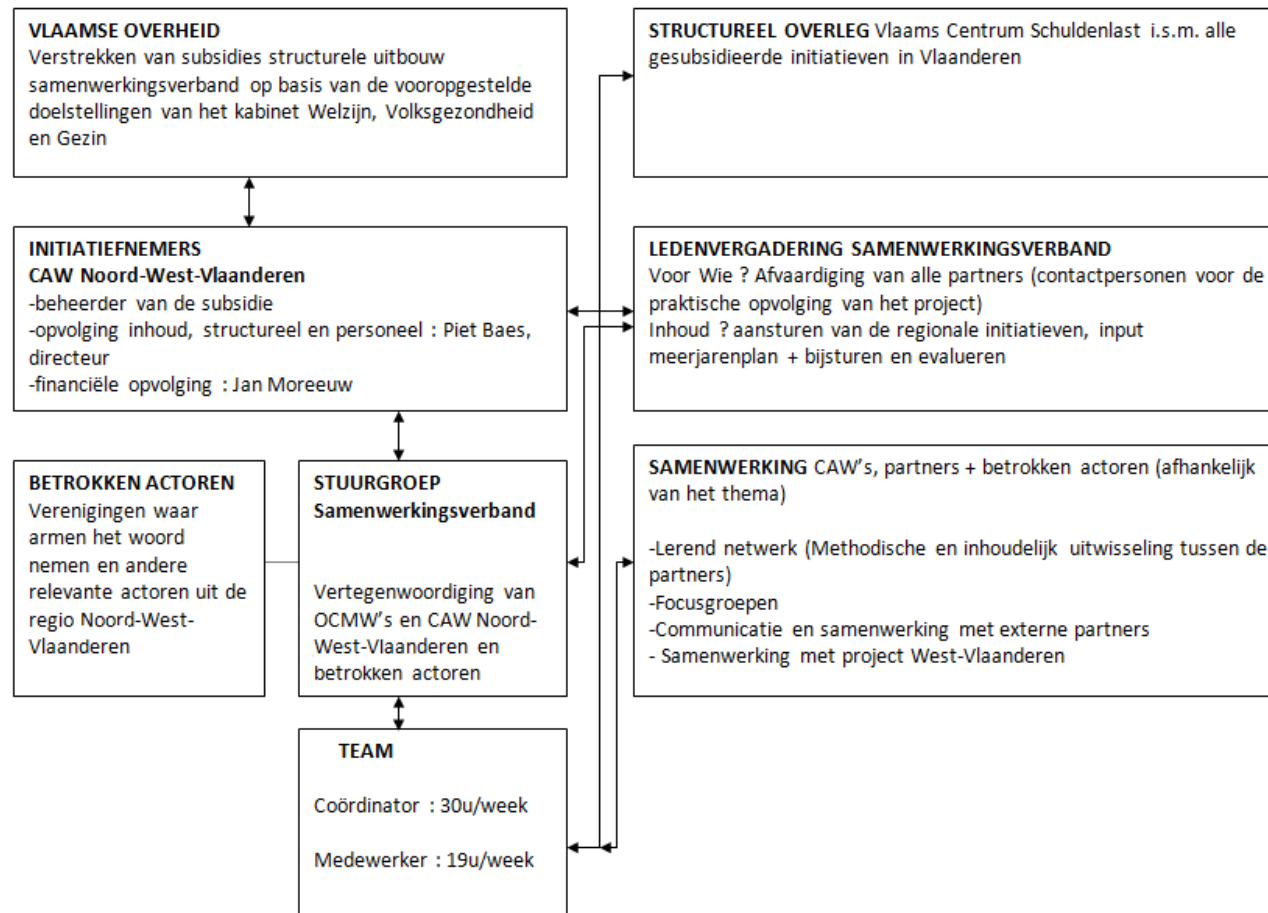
VLAAMSE OVERHEID
Verstrekken van subsidies structurele uitbouw samenwerkingsverband op basis van de vooropgestelde doelstellingen van het kabinet Welzijn, Volksgezondheid en Gezin

INITIATIEFNEMERS
CAW Noord-West-Vlaanderen
-beheerder van de subsidie
-opvolging inhoud, structureel en personeel : Piet Baes, directeur
-financiële opvolging : Jan Moreeuw

BETROKKEN ACTOREN
Verenigingen waar armen het woord nemen en andere relevante actoren uit de regio Noord-West-Vlaanderen

STUURGROEP
Samenwerkingsverband

Vertegenwoordiging van OCMW's en CAW Noord-West-Vlaanderen en betrokken actoren

TEAM

Coördinator : 30u/week

Medewerker : 19u/week

STRUCTUREEL OVERLEG Vlaams Centrum Schuldenlast i.s.m. alle gesubsidieerde initiatieven in Vlaanderen

LEDENVERGADERING SAMENWERKINGSVERBAND
Voor Wie ? Afvaardiging van alle partners (contactpersonen voor de praktische opvolging van het project)
Inhoud ? aansturen van de regionale initiatieven, input meerjarenplan + bijsturen en evalueren

SAMENWERKING CAW's, partners + betrokken actoren (afhankelijk van het thema)

-Lerend netwerk (Methodische en inhoudelijk uitwisseling tussen de partners)
-Focusgroepen
-Communicatie en samenwerking met externe partners
- Samenwerking met project West-Vlaanderen